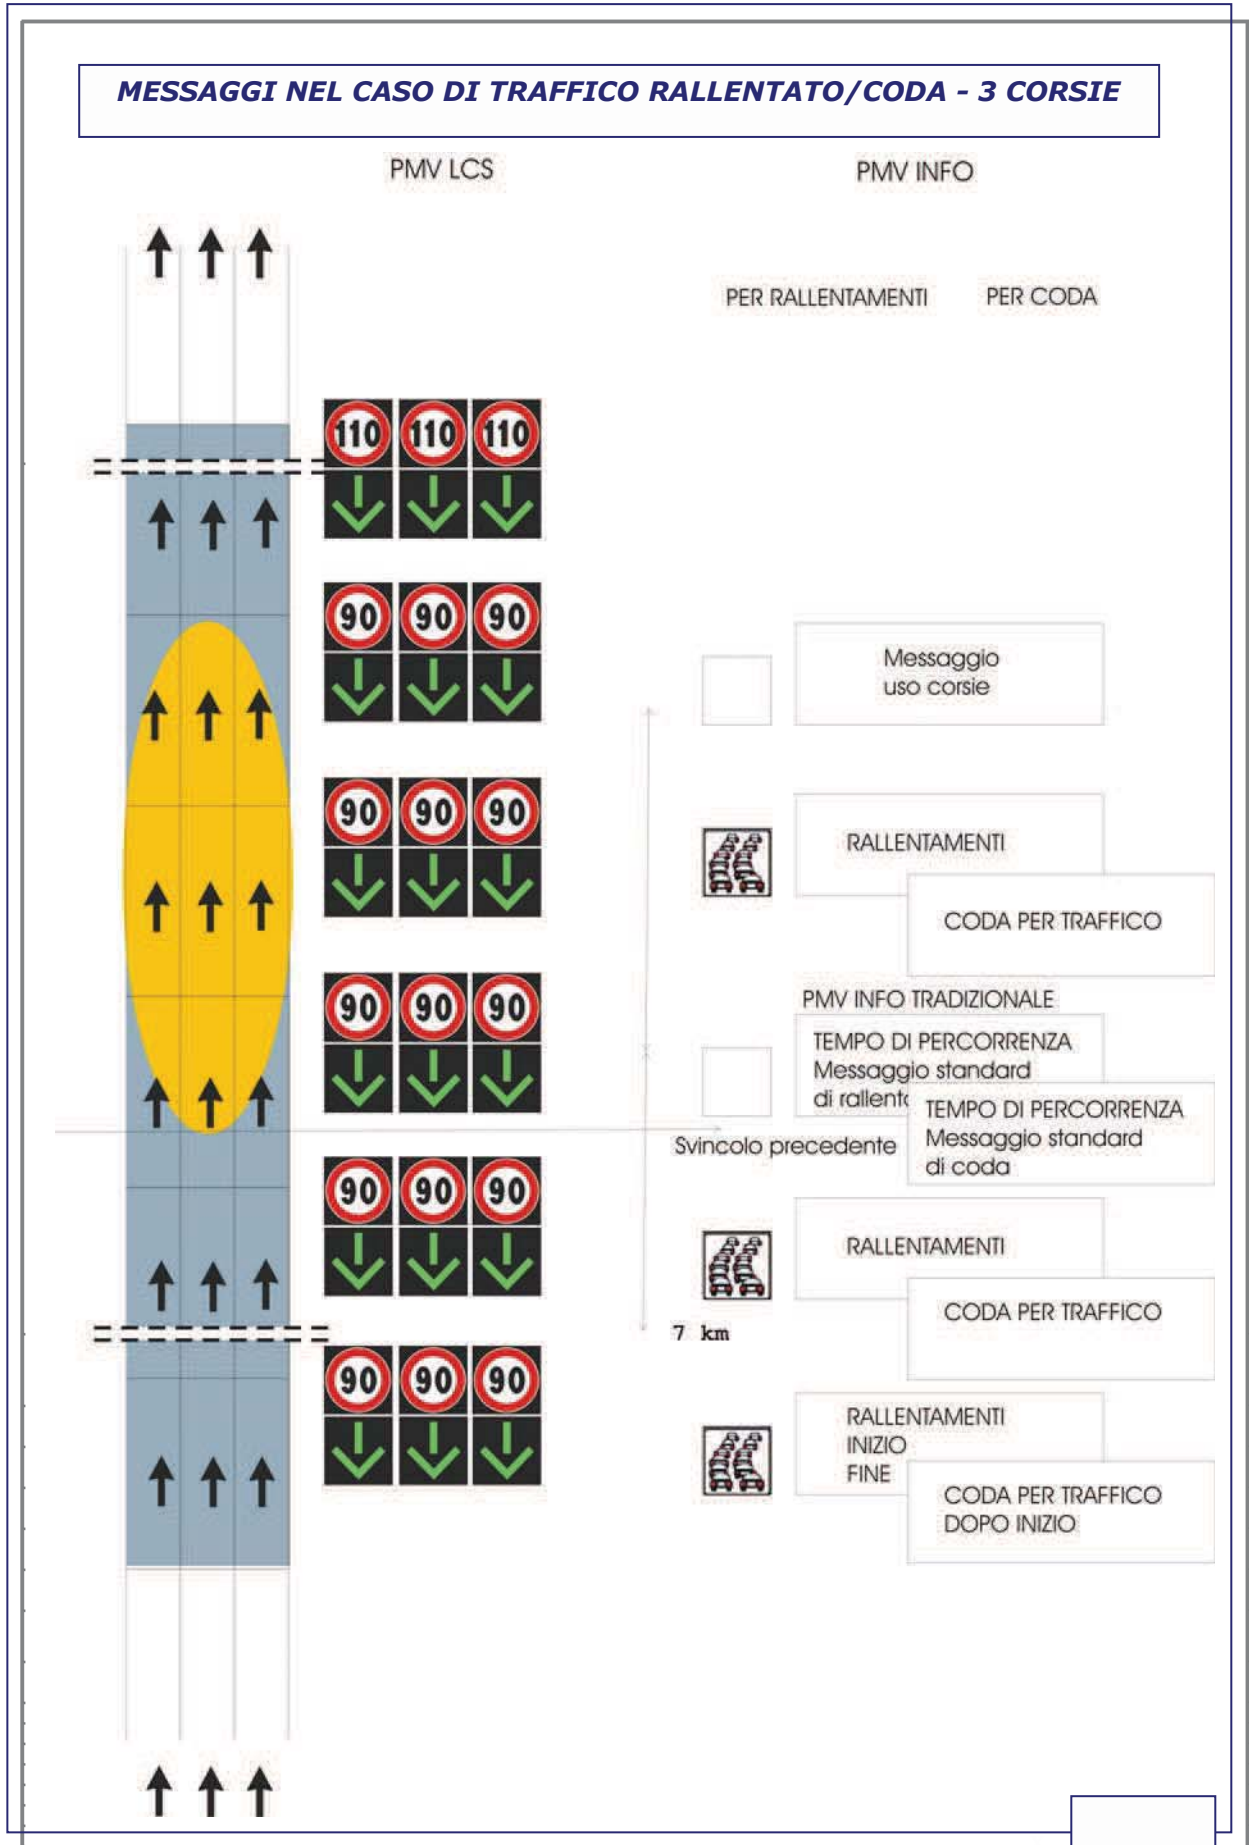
MESSAGGI NEL CASO DI TRAFFICO RALLENTATO/CODA - 3 CORSIE

PMV LCS

PMV INFO

PER RALLENTAMENTI

PER CODA

110 110 110

90 90 90

Messaggio uso corsie

90 90 90

RALLENTAMENTI

CODA PER TRAFFICO

PMV INFO TRADIZIONALE

90 90 90

TEMPO DI PERCORRENZA Messaggio standard di rallent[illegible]

TEMPO DI PERCORRENZA Messaggio standard di coda

Svincolo precedente

90 90 90

RALLENTAMENTI

CODA PER TRAFFICO

7 km

90 90 90

RALLENTAMENTI INIZIO FINE

CODA PER TRAFFICO DOPO INIZIO